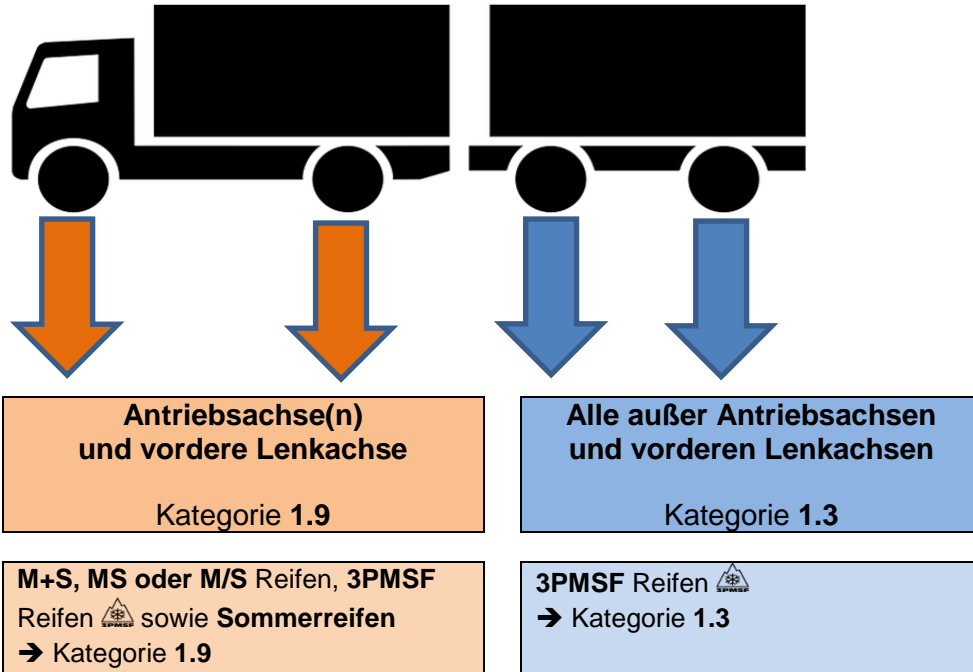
Antriebsachse(n) und vordere Lenkachse

Kategorie 1.9

Alle außer Antriebsachsen und vorderen Lenkachsen

Kategorie 1.3

M+S, MS oder M/S Reifen, 3PMSF Reifen 3PMSF sowie Sommerreifen
➔ Kategorie 1.9

3PMSF Reifen 3PMSF
➔ Kategorie 1.3